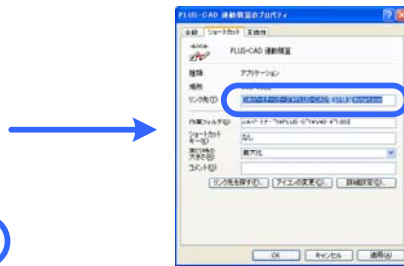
PLUS-CAD 連動積算のプロパティ

全般　ショートカット　互換性

PLUS-CAD 連動積算

種類　アプリケーション

場所

リンク先(T)　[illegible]

作業フォルダ(S)　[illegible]

ショートカットキー(K)　なし

実行時の大きさ(R)　最大化

コメント(O)

リンク先を探す(F)...　アイコンの変更(C)...　詳細設定(D)...

OK　キャンセル　適用(A)